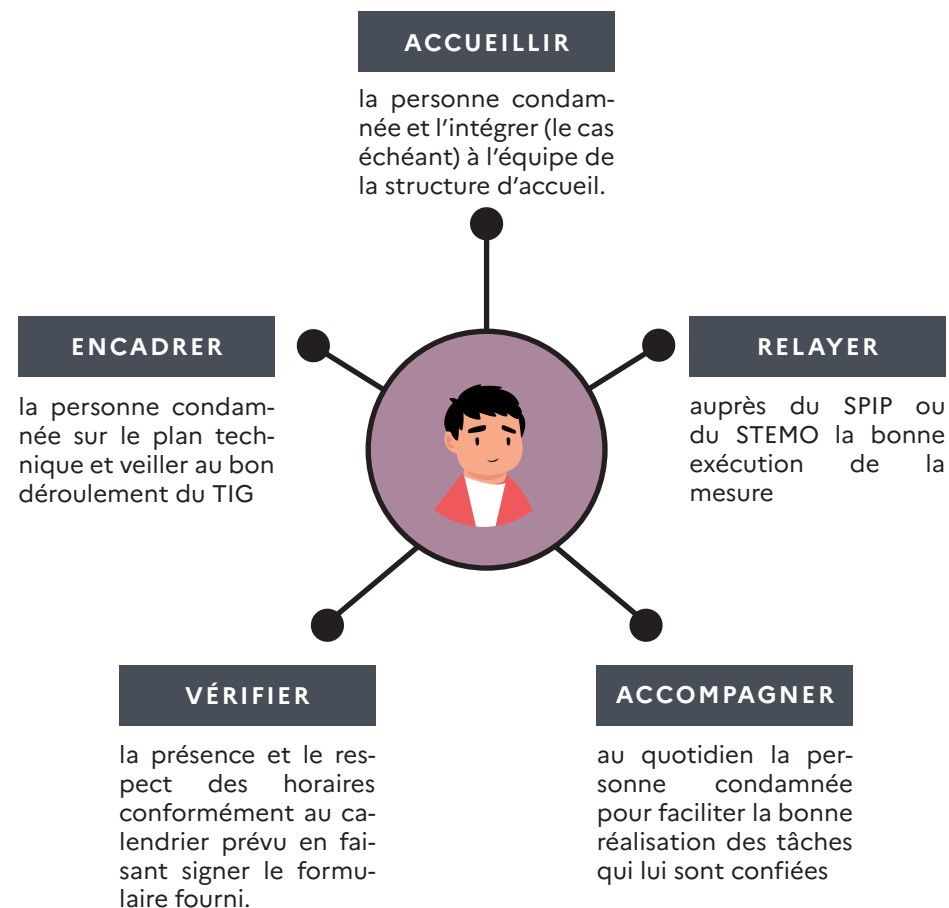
ACCUEILLIR

la personne condamnée et l'intégrer (le cas échéant) à l'équipe de la structure d'accueil.

ENCADRER

la personne condamnée sur le plan technique et veiller au bon déroulement du TIG

RELAYER

auprès du SPIP ou du STEMO la bonne exécution de la mesure

VÉRIFIER

la présence et le respect des horaires conformément au calendrier prévu en faisant signer le formulaire fourni.

ACCOMPAGNER

au quotidien la personne condamnée pour faciliter la bonne réalisation des tâches qui lui sont confiées